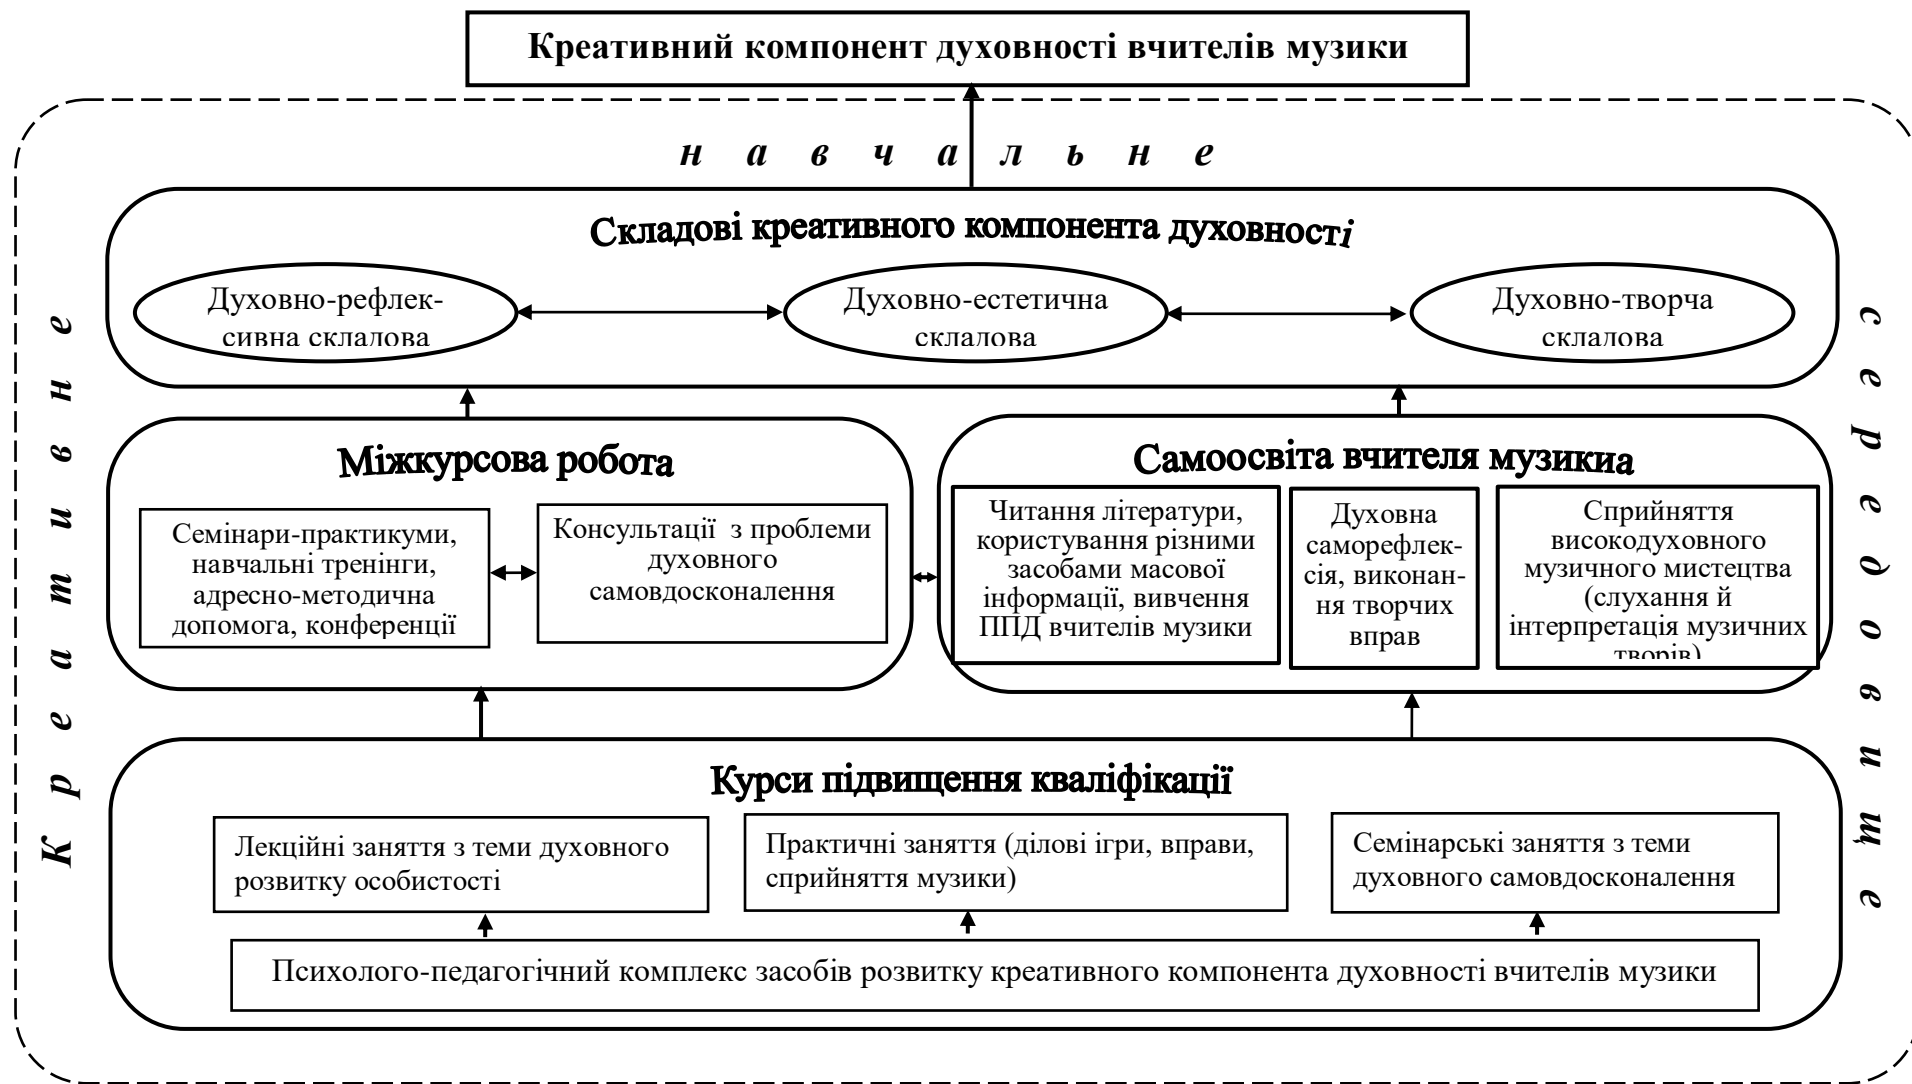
Креативний компонент духовності вчителів музики

н а в ч а л ь н е

Складові креативного компонента духовності

Духовно-рефлексивна склалова

Духовно-естетична склалова

Духовно-творча склалова

К р е а т и в н е

с е р е д о в и щ е

Міжкурсова робота

Семінари-практикуми, навчальні тренінги, адресно-методична допомога, конференції

Консультації з проблеми духовного самовдосконалення

Самоосвіта вчителя музикиа

Читання літератури, користування різними засобами масової інформації, вивчення ППД вчителів музики

Духовна саморефлексія, виконання творчих вправ

Сприйняття високодуховного музичного мистецтва (слухання й інтерпретація музичних творів)

Курси підвищення кваліфікації

Лекційні заняття з теми духовного розвитку особистості

Практичні заняття (ділові ігри, вправи, сприйняття музики)

Семінарські заняття з теми духовного самовдосконалення

Психолого-педагогічний комплекс засобів розвитку креативного компонента духовності вчителів музики